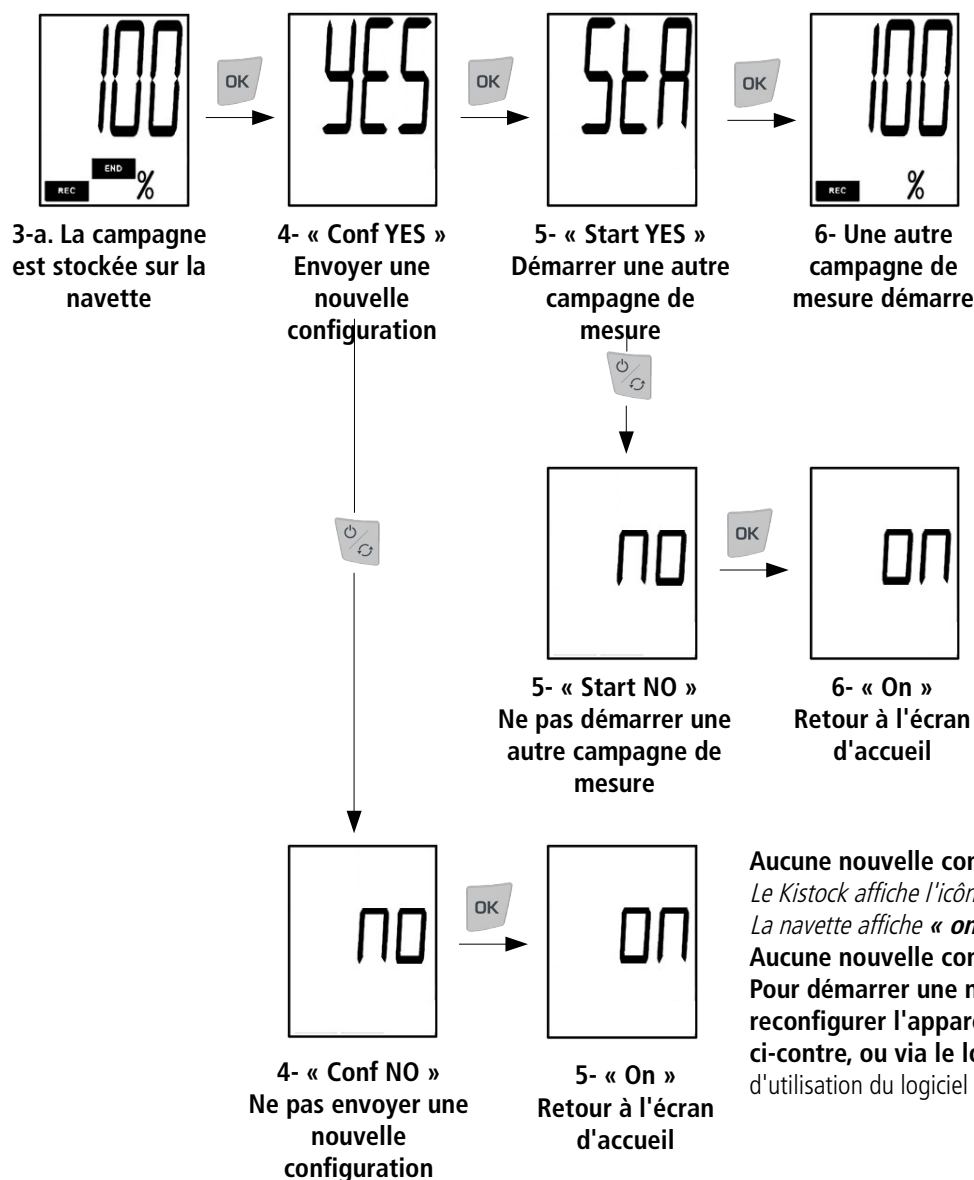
100

REC END %

OK

YES

OK

StA

OK

100

REC %

3-a. La campagne est stockée sur la navette

4- « Conf YES » Envoyer une nouvelle configuration

5- « Start YES » Démarrer une autre campagne de mesure

6- Une autre campagne de mesure démarre

NO

OK

On

5- « Start NO » Ne pas démarrer une autre campagne de mesure

6- « On » Retour à l'écran d'accueil

NO

OK

On

4- « Conf NO » Ne pas envoyer une nouvelle configuration

5- « On » Retour à l'écran d'accueil

Aucune nouvelle con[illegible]
Le Kistock affiche l'icôn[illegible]
La navette affiche « on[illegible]
Aucune nouvelle con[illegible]
Pour démarrer une n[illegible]
reconfigurer l'appare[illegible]
ci-contre, ou via le lo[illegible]
d'utilisation du logiciel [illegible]